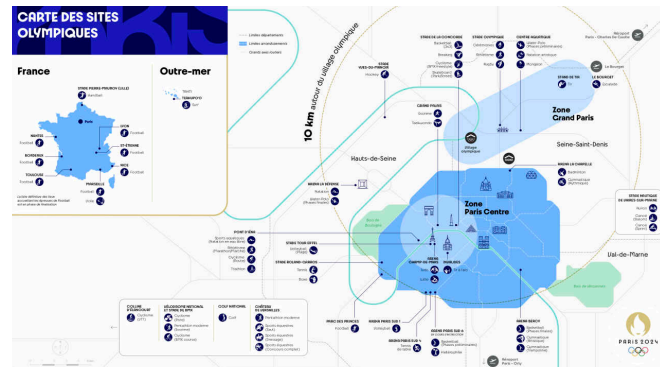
CARTE DES SITES OLYMPIQUES

France

Outre-mer

STADE PIERRE-MAUROY (LILLE)
Handball

Paris

NANTES
Football

LYON
Football

BORDEAUX
Football

SAINT-ÉTIENNE
Football

NICE
Football

TOULOUSE
Football

MARSEILLE
Voile
Football

TAHITI
TEAHUPO'O
Surf

Limites départementales
Limites arrondissements
Grands axes routiers

10 km autour du village olympique

Zone Grand Paris

Zone Paris Centre

Hauts-de-Seine

Seine-Saint-Denis

Val-de-Marne

Village olympique

STADE YVES-DU-MANOIR
Hockey

STADE DE LA CONCORDE

STADE OLYMPIQUE

CENTRE AQUATIQUE

STAND DE TIR

LE BOURGET
Escalade

ARENA LA CHAPELLE
Badminton
Gymnastique

ARENA PARIS SUD

ARENA BERCY
Basketball
Gymnastique

STADE ROLAND-GARROS
Tennis
Boxe

STADE TOUR EIFFEL
Volleyball (Plage)

PONT D'IÉNA

GRAND PALAIS

INVALIDES

ARENA CHAMP-DE-MARS

PARC DES PRINCES
Football

COLLINE D'ÉLANCOURT

VÉLODROME NATIONAL ET STADE BMX

GOLF NATIONAL
Golf

CHÂTEAU DE VERSAILLES

PARIS 2024